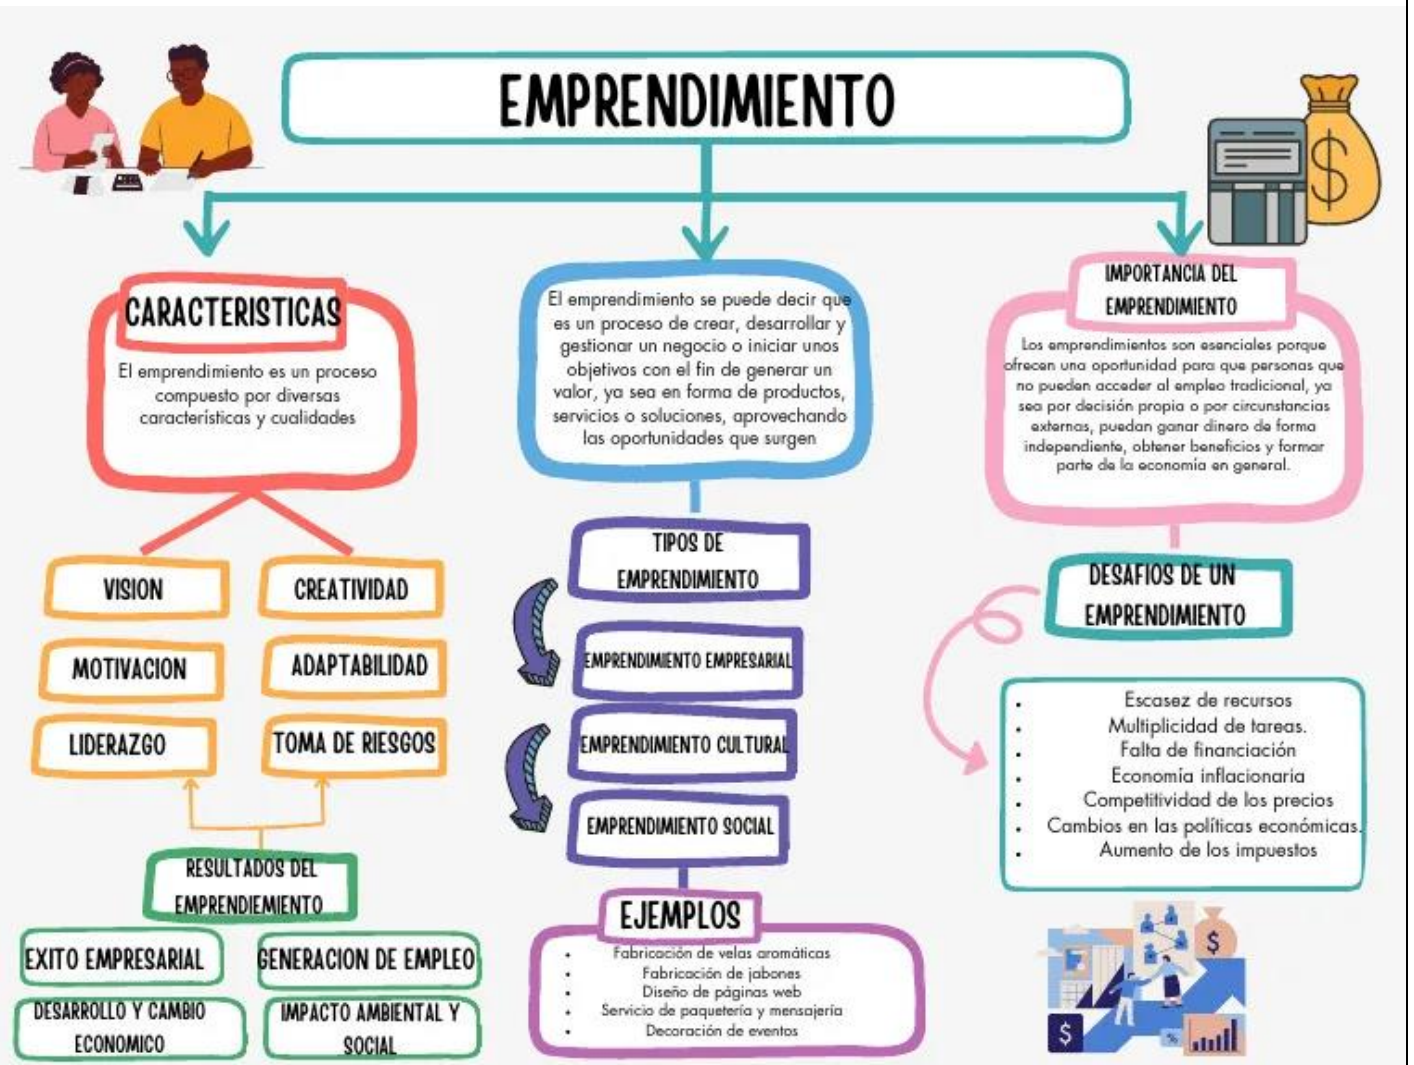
EMPRENDIMIENTO

CARACTERISTICAS

El emprendimiento es un proceso compuesto por diversas características y cualidades

VISION

CREATIVIDAD

MOTIVACION

ADAPTABILIDAD

LIDERAZGO

TOMA DE RIESGOS

RESULTADOS DEL EMPRENDIEMIENTO

EXITO EMPRESARIAL

GENERACION DE EMPLEO

DESARROLLO Y CAMBIO ECONOMICO

IMPACTO AMBIENTAL Y SOCIAL

El emprendimiento se puede decir que es un proceso de crear, desarrollar y gestionar un negocio o iniciar unos objetivos con el fin de generar un valor, ya sea en forma de productos, servicios o soluciones, aprovechando las oportunidades que surgen

TIPOS DE EMPRENDIMIENTO

EMPRENDIMIENTO EMPRESARIAL

EMPRENDIMIENTO CULTURAL

EMPRENDIMIENTO SOCIAL

EJEMPLOS

- Fabricación de velas aromáticas
- Fabricación de jabones
- Diseño de páginas web
- Servicio de paquetería y mensajería
- Decoración de eventos

IMPORTANCIA DEL EMPRENDIMIENTO

Los emprendimientos son esenciales porque ofrecen una oportunidad para que personas que no pueden acceder al empleo tradicional, ya sea por decisión propia o por circunstancias externas, puedan ganar dinero de forma independiente, obtener beneficios y formar parte de la economía en general.

DESAFIOS DE UN EMPRENDIMIENTO

- Escasez de recursos
- Multiplicidad de tareas.
- Falta de financiación
- Economía inflacionaria
- Competitividad de los precios
- Cambios en las políticas económicas.
- Aumento de los impuestos